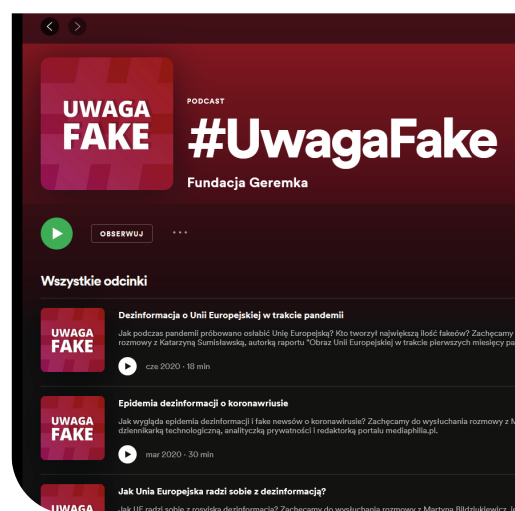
UWAGA FAKE

PODCAST

#UwagaFake

Fundacja Geremka

OBSERWUJ

Wszystkie odcinki

UWAGA FAKE

Dezinformacja o Unii Europejskiej w trakcie pandemii

Jak podczas pandemii próbowano osłabić Unię Europejską? Kto tworzył największą ilość fakeów? Zachęcamy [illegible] rozmowy z Katarzyną Sumislawską, autorką raportu "Obraz Unii Europejskiej w trakcie pierwszych miesięcy pa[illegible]

cze 2020 · 18 min

UWAGA FAKE

Epidemia dezinformacji o koronawriusie

Jak wygląda epidemia dezinformacji i fake newsów o koronawirusie? Zachęcamy do wysłuchania rozmowy z M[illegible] dziennikarką technologiczną, analityczką prywatności i redaktorką portalu mediaphilia.pl.

mar 2020 · 30 min

UWAGA FAKE

Jak Unia Europejska radzi sobie z dezinformacją?

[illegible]